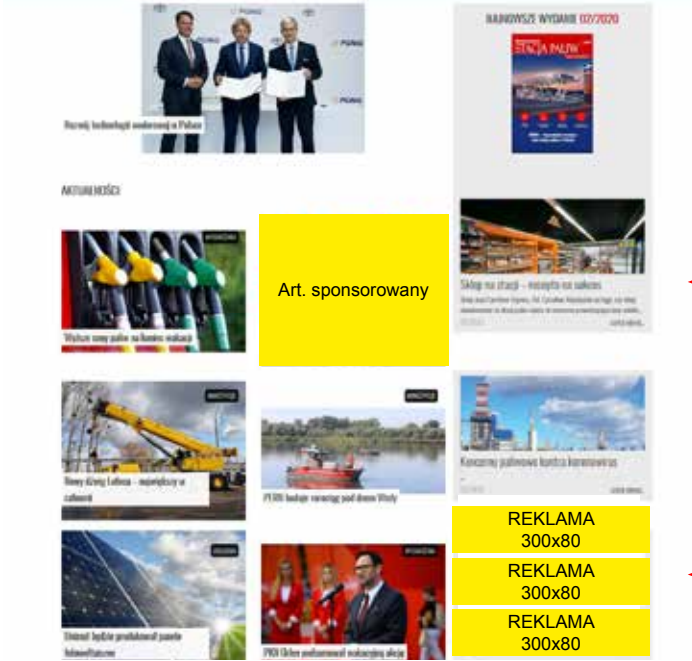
PGNiG

Rozwój kolektywnej w Polsce

NAJNOWSZE WYDANIE 02/2020

STACJA PALIW

AKTUALNOŚCI

WIADOMOŚCI

Art. sponsorowany

Sklep na stacji – recepta na sukces

Wzrost cen paliw na koniec wakacji

WIADOMOŚCI

WIADOMOŚCI

Nowy dźwig Lotosu – największy w Polsce

PERN buduje rurociąg pod dnem Wisły

Kosztowny gazowy koszt korona

REKLAMA
300x80

REKLAMA
300x80

REKLAMA
300x80

WIADOMOŚCI

WIADOMOŚCI

Orlen będzie produkował panele fotowoltaiczne

PKN Orlen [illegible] akcję